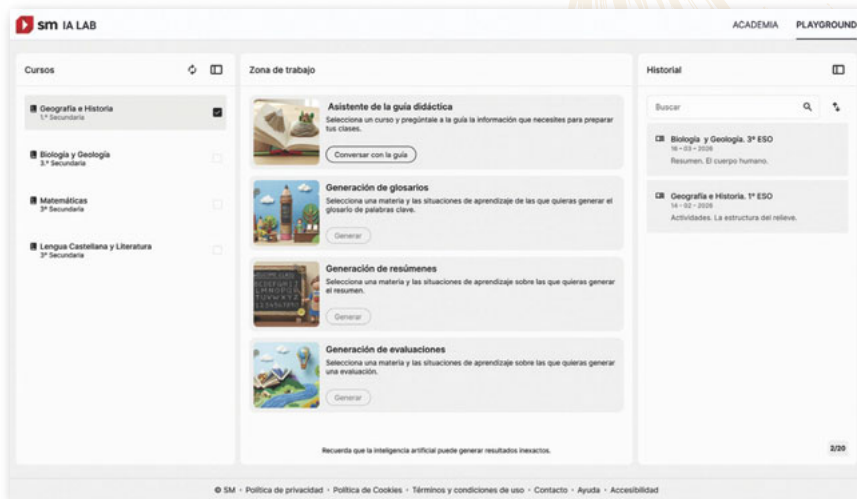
sm IA LAB

ACADEMIA PLAYGROUND

Cursos

Geografía e Historia
1.º Secundaria

Biología y Geología
3.º Secundaria

Matemáticas
3º Secundaria

Lengua Castellana y Literatura
3º Secundaria

Zona de trabajo

Asistente de la guía didáctica
Selecciona un curso y pregúntale a la guía la información que necesites para preparar tus clases.

Conversar con la guía

Generación de glosarios
Selecciona una materia y las situaciones de aprendizaje de las que quieras generar el glosario de palabras clave.

Generar

Generación de resúmenes
Selecciona una materia y las situaciones de aprendizaje sobre las que quieras generar el resumen.

Generar

Generación de evaluaciones
Selecciona una materia y las situaciones de aprendizaje sobre las que quieras generar una evaluación.

Generar

Recuerda que la inteligencia artificial puede generar resultados inexactos.

Historial

Buscar

Biología y Geología. 3º ESO
16 - 03 - 2026
Resumen. El cuerpo humano.

Geografía e Historia. 1º ESO
14 - 02 - 2026
Actividades. La estructura del relieve.

2/20

© SM · Política de privacidad · Política de Cookies · Términos y condiciones de uso · Contacto · Ayuda · Accesibilidad